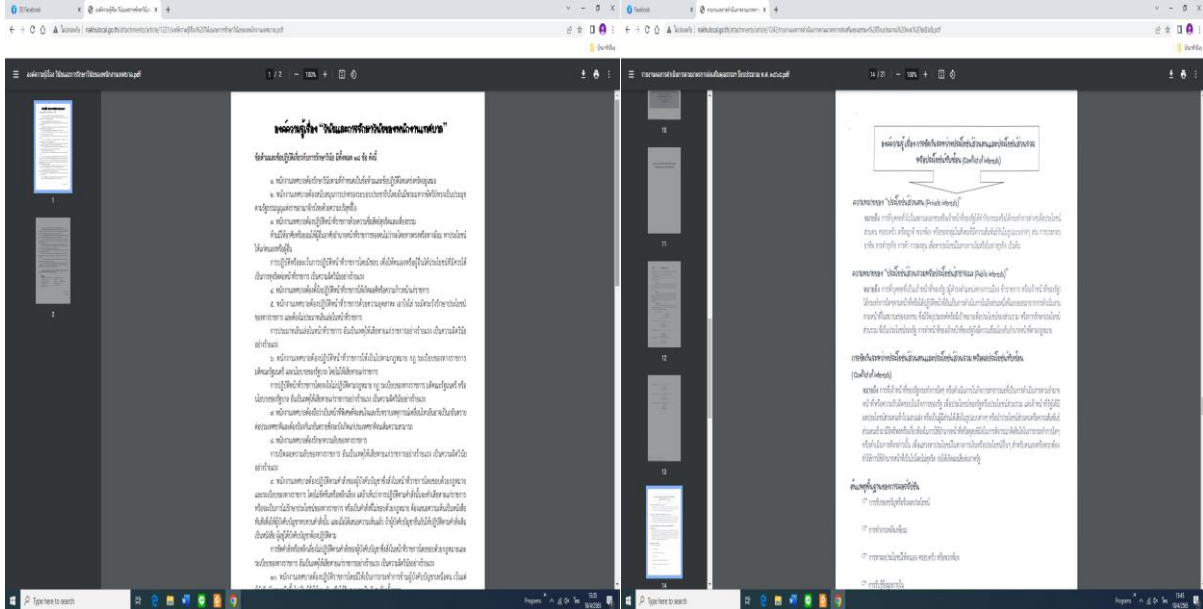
องค์ความรู้เรื่อง "วินัยและการรักษาวินัยของพนักงานเทศบาล"

ความหมายของ "ประโยชน์ส่วนตน (Private Interest)"

ความหมายของ "ประโยชน์ส่วนรวมหรือประโยชน์สาธารณะ (Public Interest)"

การขัดกันระหว่างประโยชน์ส่วนตนและประโยชน์ส่วนรวม หรือผลประโยชน์ทับซ้อน

(Conflict of Interests)

Type here to search

Type here to search

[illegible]